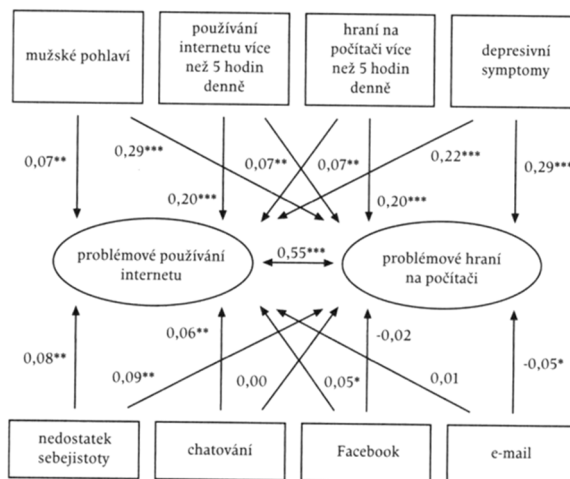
mužské pohlaví

používání internetu více než 5 hodin denně

hraní na počítači více než 5 hodin denně

depresivní symptomy

0,07**

0,29***

0,07**

0,07**

0,22***

0,29***

0,20***

0,20***

problémové používání internetu

0,55***

problémové hraní na počítači

0,06**

-0,02

0,08**

0,09**

0,00

0,05*

0,01

-0,05*

nedostatek sebejistoty

chatování

Facebook

e-mail